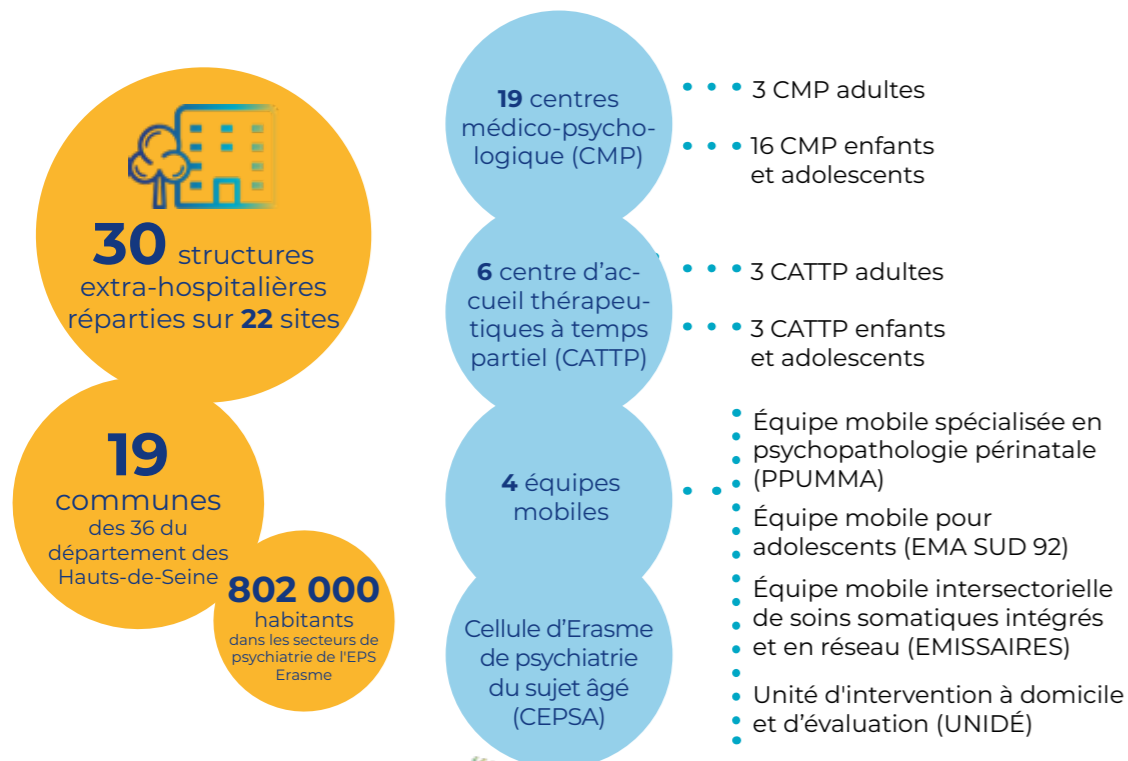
30 structures extra-hospitalières réparties sur 22 sites

19 communes des 36 du département des Hauts-de-Seine

802 000 habitants dans les secteurs de psychiatrie de l'EPS Erasme

19 centres médico-psychologique (CMP)

3 CMP adultes

16 CMP enfants et adolescents

6 centre d'accueil thérapeutiques à temps partiel (CATTP)

3 CATTP adultes

3 CATTP enfants et adolescents

4 équipes mobiles

Équipe mobile spécialisée en psychopathologie périnatale (PPUMMA)

Équipe mobile pour adolescents (EMA SUD 92)

Équipe mobile intersectorielle de soins somatiques intégrés et en réseau (EMISSAIRES)

Unité d'intervention à domicile et d'évaluation (UNIDÉ)

Cellule d'Erasme de psychiatrie du sujet âgé (CEPSA)